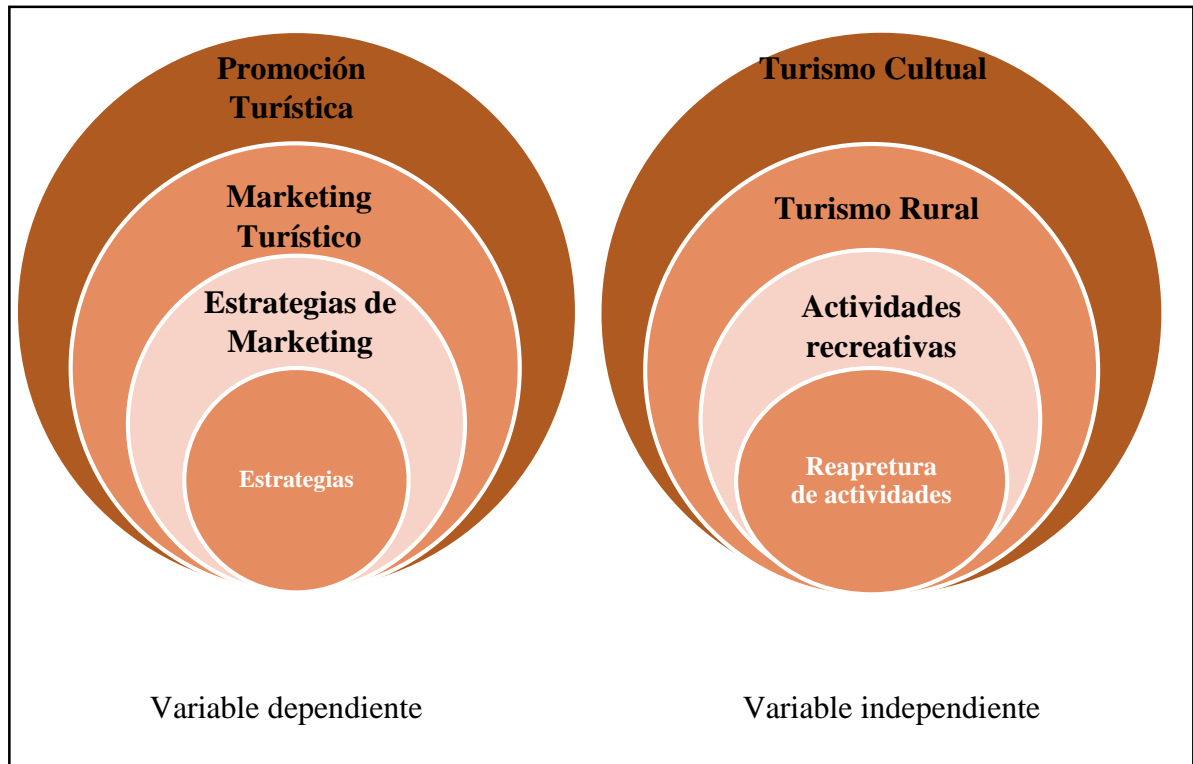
Promoción Turística

Marketing Turístico

Estrategias de Marketing

Estrategias

Turismo Cultual

Turismo Rural

Actividades recreativas

Reapretura de actividades

Variable dependiente

Variable independiente